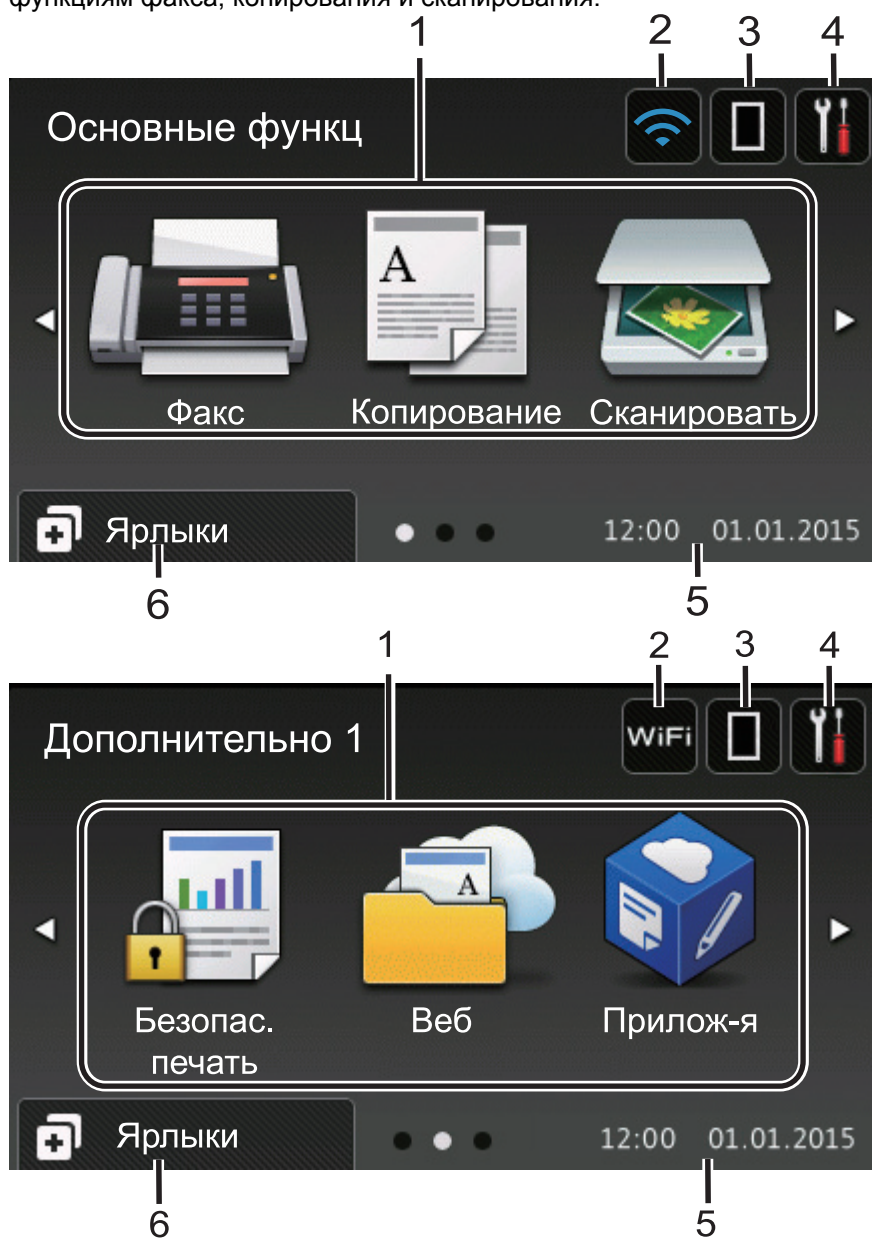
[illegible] функциям факса, копирования и сканирования.

1 2 3 4

Основные функц

Факс Копирование Сканировать

Ярлыки

12:00 01.01.2015

6 5

1 2 3 4

Дополнительно 1

WiFi

Безопас. печать Веб Прилож-я

Ярлыки

12:00 01.01.2015

6 5